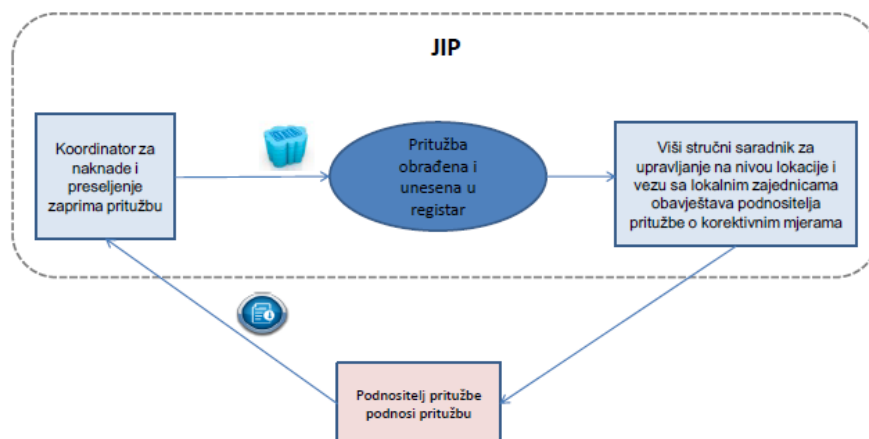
JIP

Koordinator za naknade i preseljenje zaprima pritužbu

Pritužba obrađena i unesena u registar

Viši stručni saradnik za upravljanje na nivou lokacije i vezu sa lokalnim zajednicama obavještava podnositelja pritužbe o korektivnim mjerama

Podnositelj pritužbe podnosi pritužbu